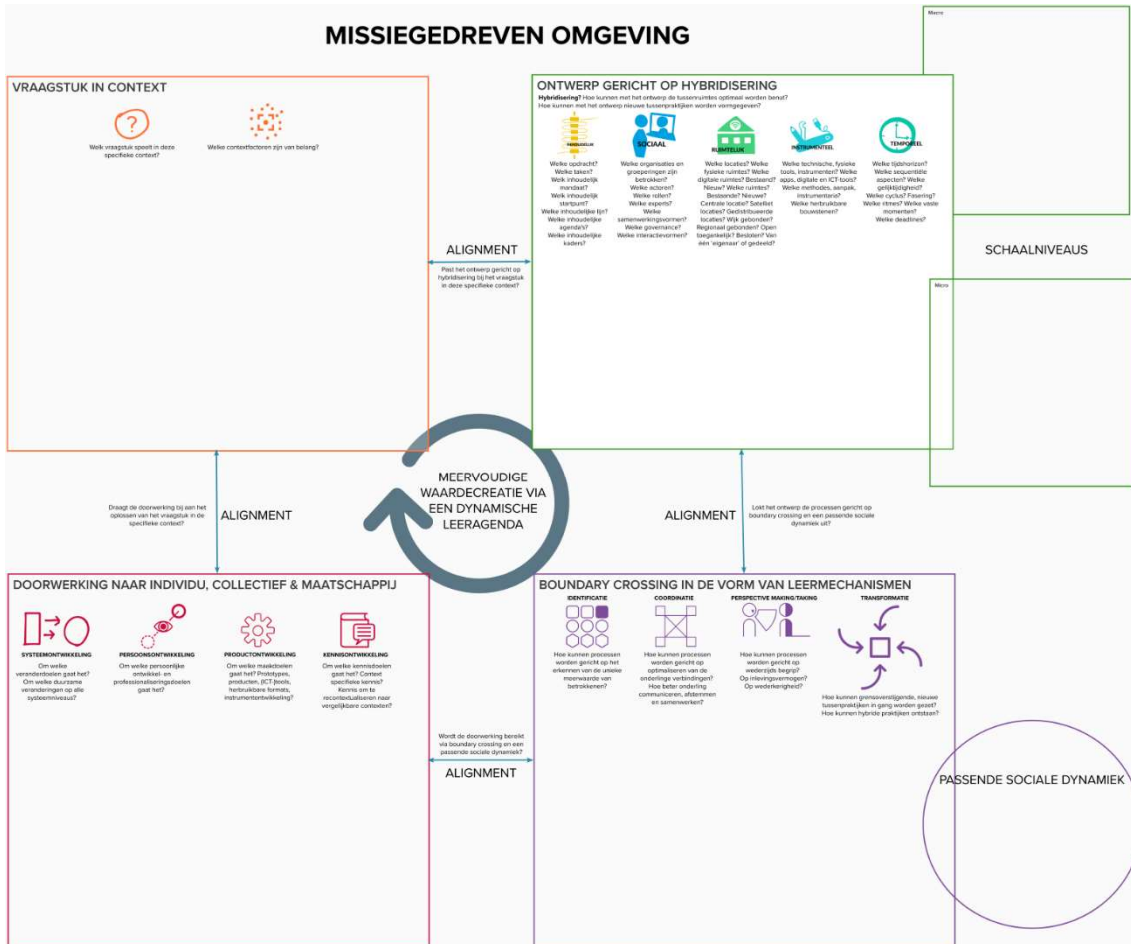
MISSIEGEDREVEN OMGEVING

Macro

VRAAGSTUK IN CONTEXT

Welk vraagstuk speelt in deze specifieke context?

Welke contextfactoren zijn van belang?

ONTWERP GERICHT OP HYBRIDISERING

Hybridisering? Hoe kunnen met het ontwerp de tussenruimtes optimaal worden benut? Hoe kunnen met het ontwerp nieuwe tussenpraktijken worden vormgegeven?

INHOUDELIJK

Welke opdracht? Welke taken? Welk inhoudelijk mandaat? Welk inhoudelijk startpunt? Welke inhoudelijke lijn? Welke inhoudelijke agenda's? Welke inhoudelijke kaders?

SOCIAAL

Welke organisaties en groeperingen zijn betrokken? Welke actoren? Welke rollen? Welke experts? Welke samenwerkingsvormen? Welke governance? Welke interactievormen?

RUIMTELIJK

Welke locaties? Welke fysieke ruimtes? Welke digitale ruimtes? Bestaand? Nieuw? Welke ruimtes? Bestaande? Nieuwe? Centrale locatie? Satelliet locaties? Gedistribueerde locaties? Wijk gebonden? Regionaal gebonden? Open toegankelijk? Besloten? Van één 'eigenaar' of gedeeld?

INSTRUMENTEEL

Welke technische, fysieke tools, instrumenten? Welke apps, digitale en ICT-tools? Welke methodes, aanpak, instrumentarie? Welke herbruikbare bouwstenen?

TEMPOREEL

Welke tijdshorizon? Welke sequentiële aspecten? Welke gelijktijdigheid? Welke cyclus? Fasering? Welke ritmes? Welke vaste momenten? Welke deadlines?

ALIGNMENT

Past het ontwerp gericht op hybridisering bij het vraagstuk in deze specifieke context?

SCHAALNIVEAUS

Micro

MEERVOUDIGE WAARDECREATIE VIA EEN DYNAMISCHE LEERAGENDA

Draagt de doorwerking bij aan het oplossen van het vraagstuk in de specifieke context?

ALIGNMENT

ALIGNMENT

Lokt het ontwerp de processen gericht op boundary crossing en een passende sociale dynamiek uit?

DOORWERKING NAAR INDIVIDU, COLLECTIEF & MAATSCHAPPIJ

SYSTEEMONTWIKKELING

Om welke veranderdoelen gaat het? Om welke duurzame veranderingen op alle systeemniveaus?

PERSOONSONTWIKKELING

Om welke persoonlijke ontwikkel- en professionaliseringsdoelen gaat het?

PRODUCTONTWIKKELING

Om welke maakdoelen gaat het? Prototypes, producten, (ICT-)tools, herbruikbare formats, instrumentontwikkeling?

KENNISONTWIKKELING

Om welke kennisdoelen gaat het? Context specifieke kennis? Kennis om te recontextualiseren naar vergelijkbare contexten?

BOUNDARY CROSSING IN DE VORM VAN LEERMECHANISMEN

IDENTIFICATIE

Hoe kunnen processen worden gericht op het erkennen van de unieke meerwaarde van betrokkenen?

COORDINATIE

Hoe kunnen processen worden gericht op optimaliseren van de onderlinge verbindingen? Hoe beter onderling communiceren, afstemmen en samenwerken?

PERSPECTIVE MAKING/TAKING

Hoe kunnen processen worden gericht op wederzijds begrip? Op inlevingsvermogen? Op wederkerigheid?

TRANSFORMATIE

Hoe kunnen grensoverstijgende, nieuwe tussenpraktijken in geng worden gezet? Hoe kunnen hybride praktijken ontstaan?

Wordt de doorwerking bereikt via boundary crossing en een passende sociale dynamiek?

ALIGNMENT

PASSENDE SOCIALE DYNAMIEK